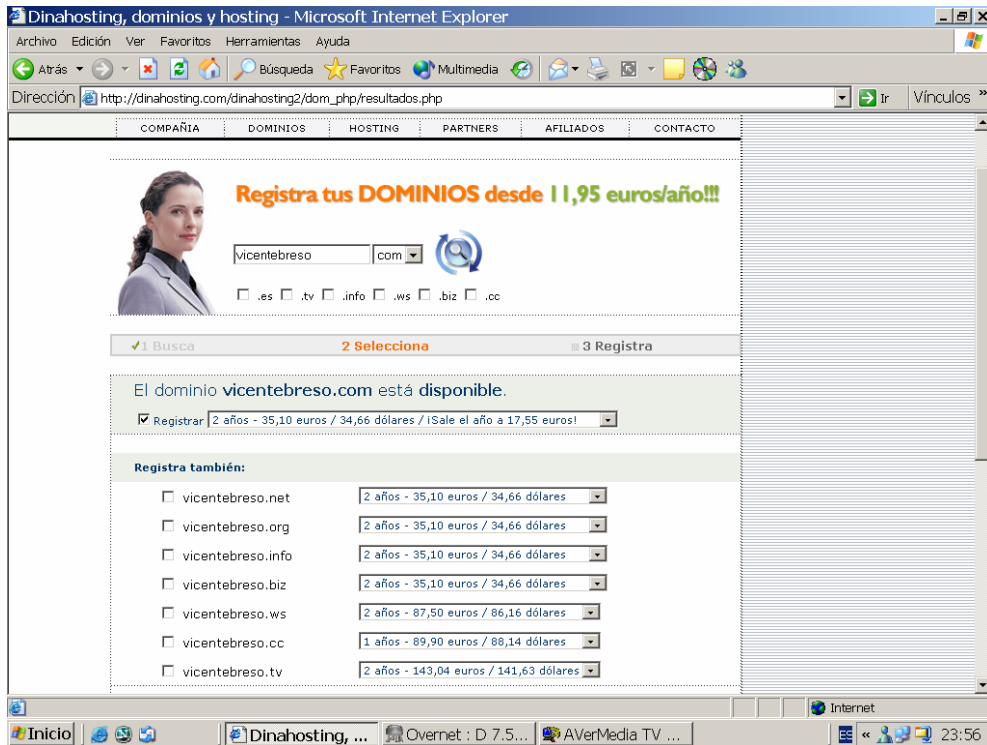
Dinahosting, dominios y hosting - Microsoft Internet Explorer

Archivo Edición Ver Favoritos Herramientas Ayuda

Atrás Búsqueda Favoritos Multimedia

Dirección http://dinahosting.com/dinahosting2/dom_php/resultados.php Ir Vínculos »

COMPAÑIA DOMINIOS HOSTING PARTNERS AFILIADOS CONTACTO

Registra tus DOMINIOS desde 11,95 euros/año!!!

vicentebreso com

.es .tv .info .ws .biz .cc

✓1 Busca 2 Selecciona 3 Registra

El dominio vicentebreso.com está disponible.

Registrar 2 años - 35,10 euros / 34,66 dólares / ¡Sale el año a 17,55 euros!

Registra también:

| | |
|---|---|
| vicentebreso.net | 2 años - 35,10 euros / 34,66 dólares |
| vicentebreso.org | 2 años - 35,10 euros / 34,66 dólares |
| vicentebreso.info | 2 años - 35,10 euros / 34,66 dólares |
| vicentebreso.biz | 2 años - 35,10 euros / 34,66 dólares |
| vicentebreso.ws | 2 años - 87,50 euros / 86,16 dólares |
| vicentebreso.cc | 1 años - 89,90 euros / 88,14 dólares |
| vicentebreso.tv | 2 años - 143,04 euros / 141,63 dólares |

Internet

Inicio Dinahosting, ... Overnet : D 7.5... AVerMedia TV ... ES « 23:56